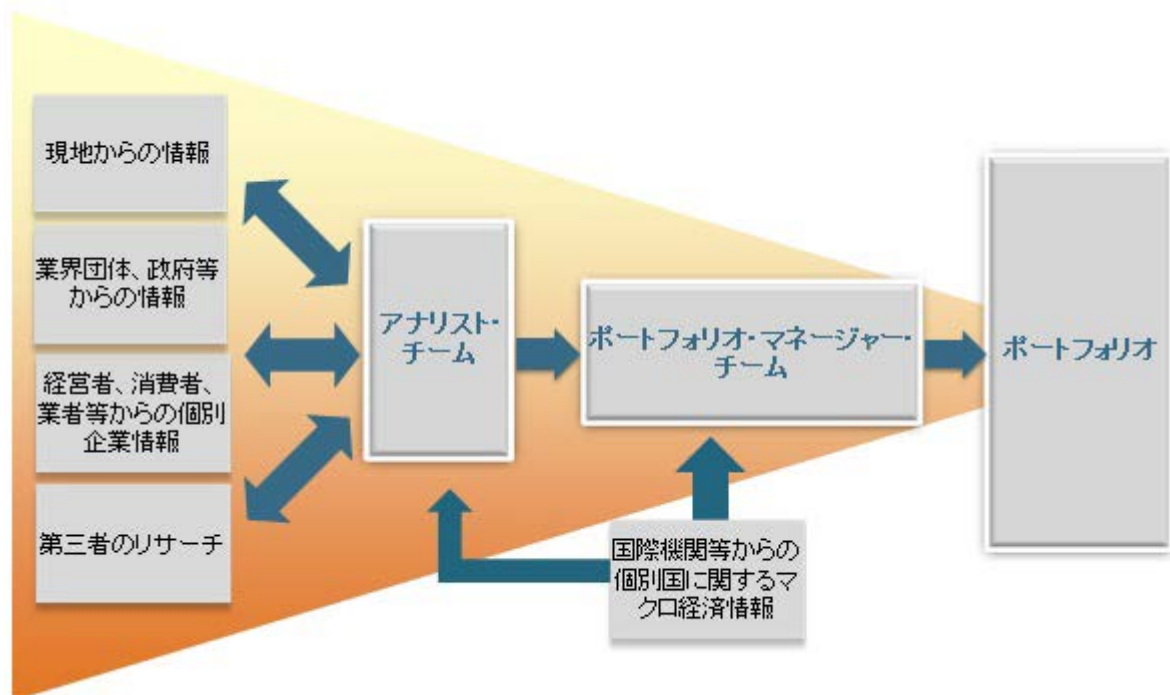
現地からの情報

業界団体、政府等からの情報

経営者、消費者、業者等からの個別企業情報

第三者のリサーチ

アナリスト・チーム

ポートフォリオ・マネージャー・チーム

ポートフォリオ

国際機関等からの個別国に関するマクロ経済情報